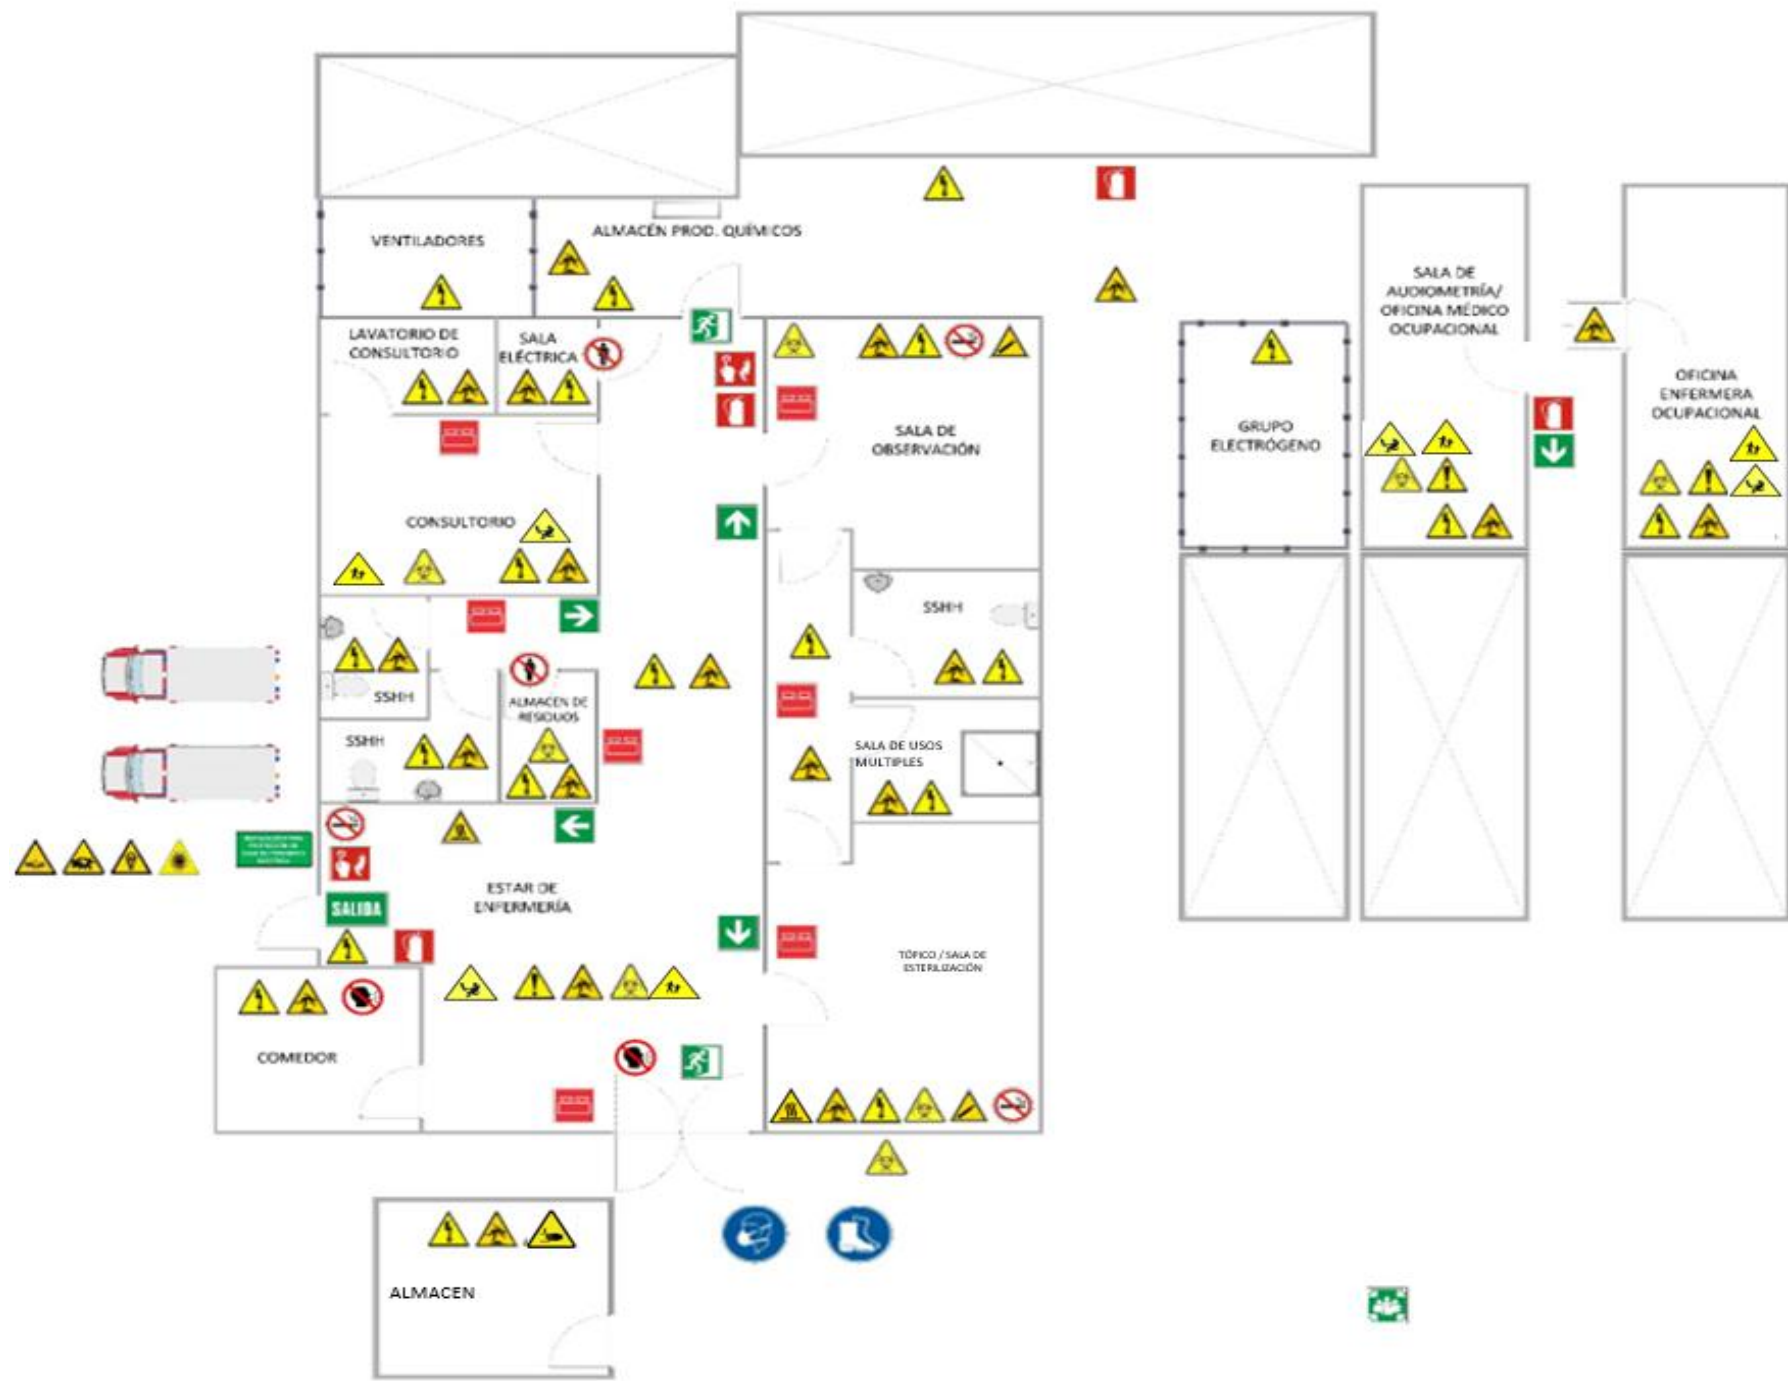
VENTILADORES

ALMACÉN PROD. QUÍMICOS

LAVATORIO DE CONSULTORIO

SALA ELÉCTRICA

SALA DE OBSERVACIÓN

GRUPO ELECTRÓGENO

SALA DE AUDIOMETRÍA/ OFICINA MÉDICO OCUPACIONAL

OFICINA ENFERMERA OCUPACIONAL

CONSULTORIO

SSHH

SSHH

ALMACEN DE RESIDUOS

SSHH

SALA DE USOS MULTIPLES

SALIDA

ESTAR DE ENFERMERÍA

TÓPICO / SALA DE ESTERILIZACIÓN

COMEDOR

ALMACEN